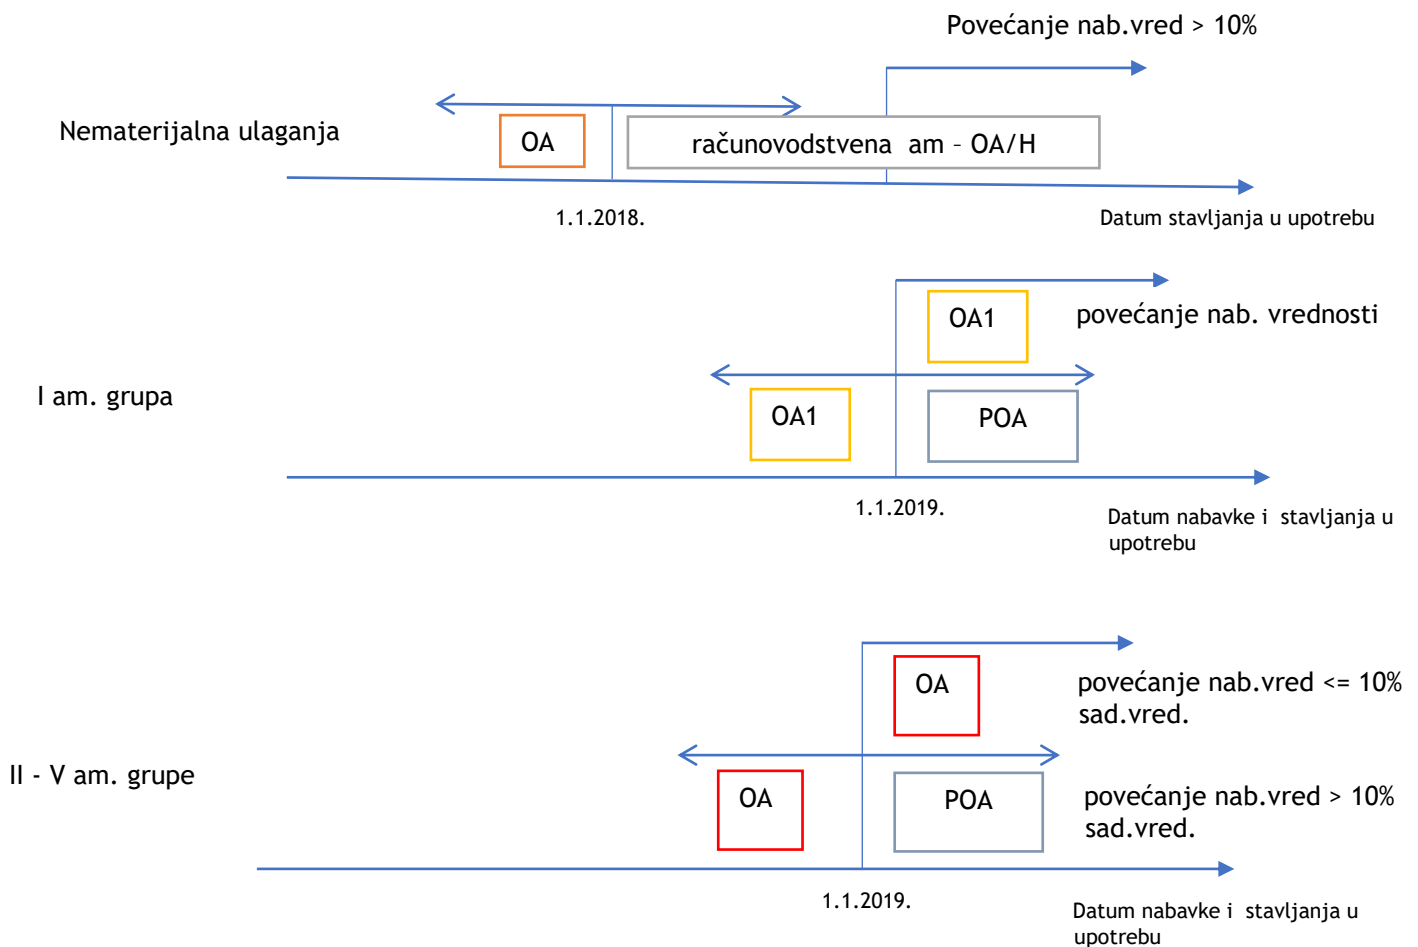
Povećanje nab.vred > 10%

Nematerijalna ulaganja

OA

računovodstvena am – OA/H

1.1.2018.

Datum stavljanja u upotrebu

OA1

povećanje nab. vrednosti

I am. grupa

OA1

POA

1.1.2019.

Datum nabavke i stavljanja u upotrebu

OA

povećanje nab.vred <= 10% sad.vred.

II - V am. grupe

OA

POA

povećanje nab.vred > 10% sad.vred.

1.1.2019.

Datum nabavke i stavljanja u upotrebu